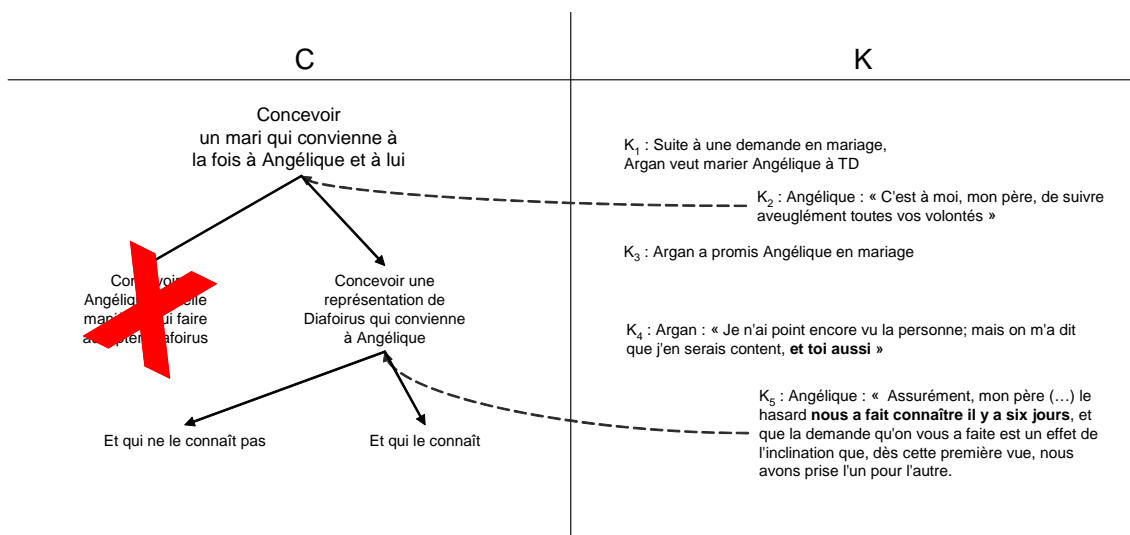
C

K

Concevoir un mari qui convienne à la fois à Angélique et à lui

Con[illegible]voir Angéliqu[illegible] elle ma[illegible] ui faire a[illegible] iafoirus

Concevoir une représentation de Diafoirus qui convienne à Angélique

Et qui ne le connaît pas

Et qui le connaît

$K_1$ : Suite à une demande en mariage, Argan veut marier Angélique à TD

$K_2$ : Angélique : « C'est à moi, mon père, de suivre aveuglément toutes vos volontés »

$K_3$ : Argan a promis Angélique en mariage

$K_4$ : Argan : « Je n'ai point encore vu la personne; mais on m'a dit que j'en serais content, **et toi aussi** »

$K_5$ : Angélique : « Assurément, mon père (…) le hasard **nous a fait connaître il y a six jours**, et que la demande qu'on vous a faite est un effet de l'inclination que, dès cette première vue, nous avons prise l'un pour l'autre.